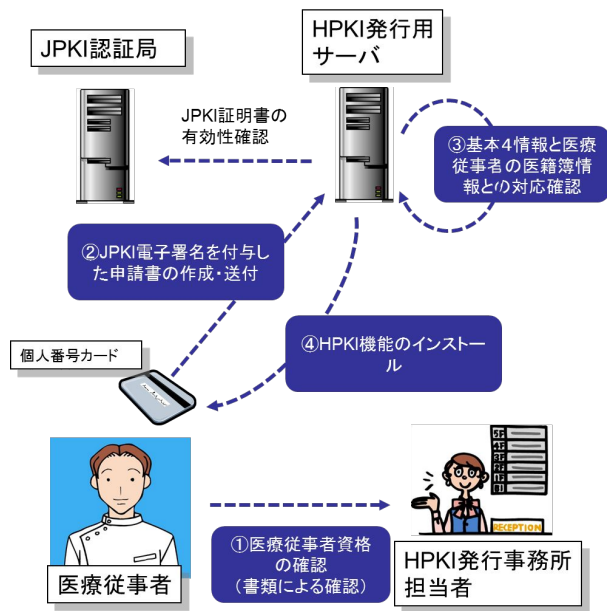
JPKI認証局

HPKI発行用サーバ

JPKI証明書の有効性確認

③基本4情報と医療従事者の医籍簿情報との対応確認

②JPKI電子署名を付与した申請書の作成・送付

個人番号カード

④HPKI機能のインストール

RECEPTION

医療従事者

①医療従事者資格の確認（書類による確認）

HPKI発行事務所担当者